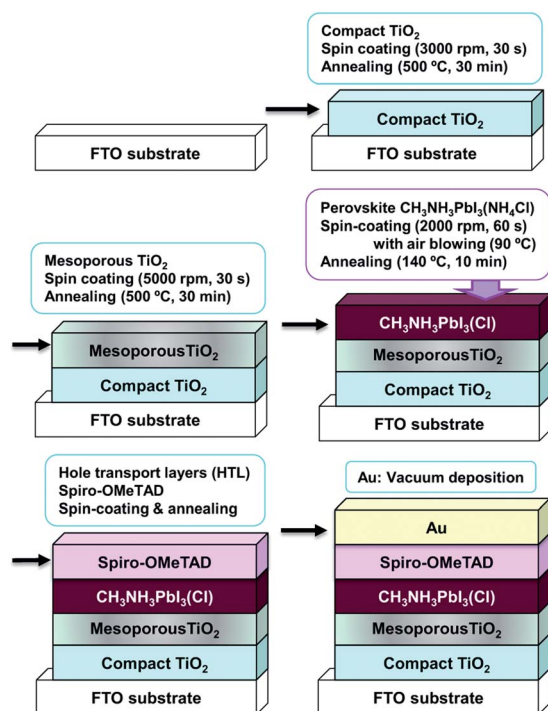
Compact TiO$_2$
Spin coating (3000 rpm, 30 s)
Annealing (500 ºC, 30 min)

FTO substrate

Compact TiO$_2$
FTO substrate

Mesoporous TiO$_2$
Spin coating (5000 rpm, 30 s)
Annealing (500 ºC, 30 min)

MesoporousTiO$_2$
Compact TiO$_2$
FTO substrate

Perovskite CH$_3$NH$_3$PbI$_3$(NH$_4$Cl)
Spin-coating (2000 rpm, 60 s) with air blowing (90 ºC)
Annealing (140 ºC, 10 min)

CH$_3$NH$_3$PbI$_3$(Cl)
MesoporousTiO$_2$
Compact TiO$_2$
FTO substrate

Hole transport layers (HTL)
Spiro-OMeTAD
Spin-coating & annealing

Spiro-OMeTAD
CH$_3$NH$_3$PbI$_3$(Cl)
MesoporousTiO$_2$
Compact TiO$_2$
FTO substrate

Au: Vacuum deposition

Au
Spiro-OMeTAD
CH$_3$NH$_3$PbI$_3$(Cl)
MesoporousTiO$_2$
Compact TiO$_2$
FTO substrate